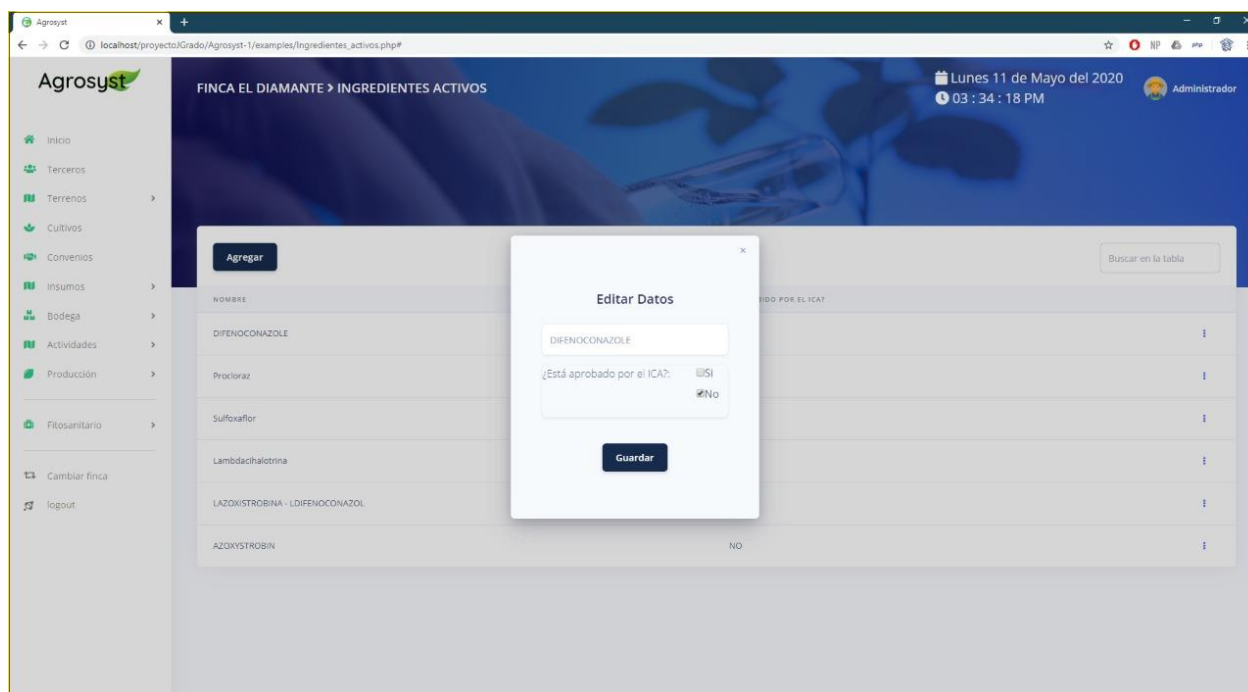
Agrosyst

localhost/proyectoJGrado/Agrosyst-1/examples/Ingredientes_activos.php#

Agrosyst

FINCA EL DIAMANTE > INGREDIENTES ACTIVOS

Lunes 11 de Mayo del 2020
03 : 34 : 18 PM

Administrador

Inicio
Terceros
Terrenos
Cultivos
Convenios
Insumos
Bodega
Actividades
Producción
Fitosanitario
Cambiar finca
logout

Agregar

Buscar en la tabla

NOMBRE
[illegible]IDO POR EL ICA?

DIFENOCONAZOLE
Procloraz
Sulfoxaflor
Lambdacihalotrina
LAZOXISTROBINA - LDIFENOCONAZOL
AZOXYSTROBIN NO

×

Editar Datos

DIFENOCONAZOLE

¿Está aprobado por el ICA?:
SI
No

Guardar